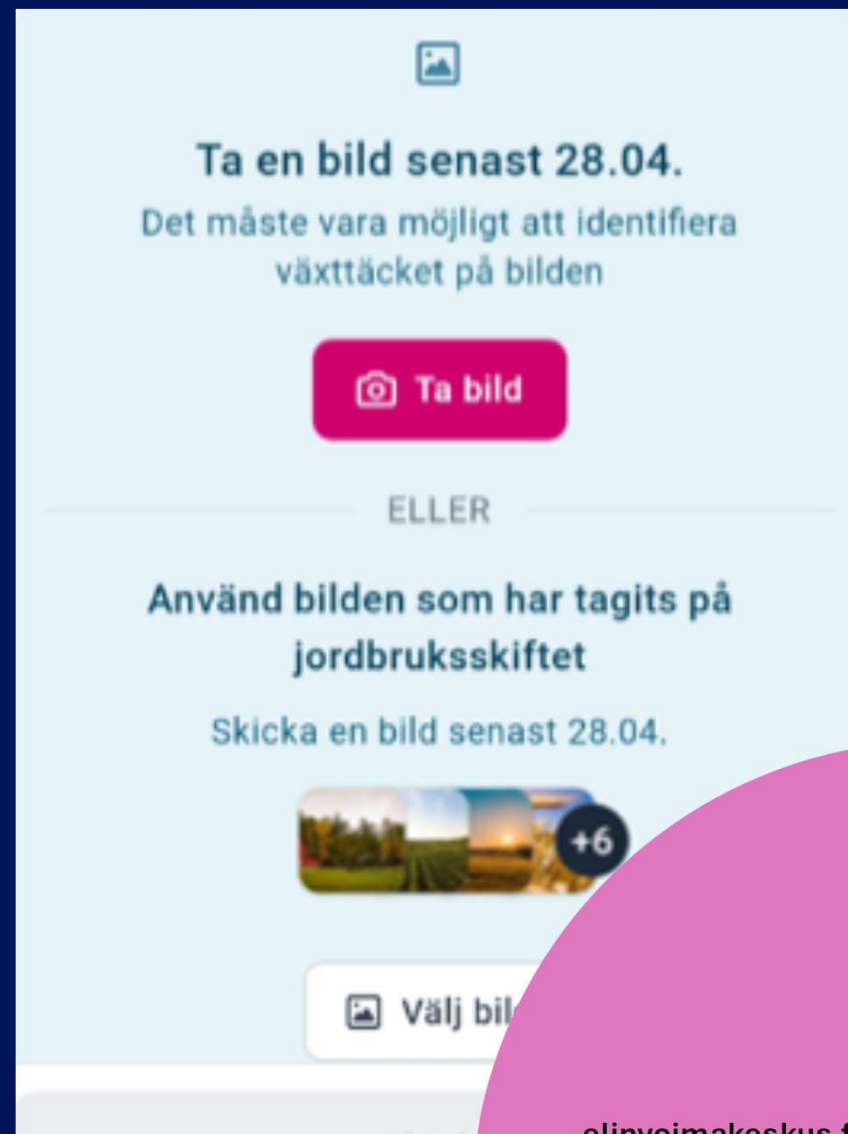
Ta en bild senast 28.04.

Det måste vara möjligt att identifiera växttäcket på bilden

Ta bild

ELLER

Använd bilden som har tagits på jordbruksskiftet

Skicka en bild senast 28.04.

+6

Välj bil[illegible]

elinvoimakeskus.f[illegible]